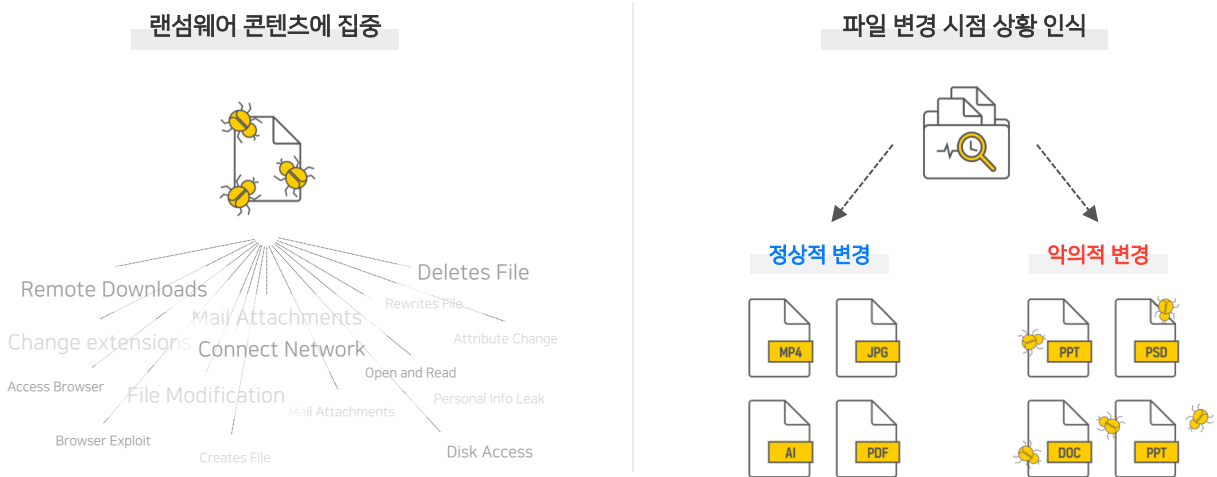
랜섬웨어 콘텐츠에 집중

Deletes File
Remote Downloads
Rewrites File
Mail Attachments
Change extensions
Attribute Change
Connect Network
Open and Read
Access Browser
File Modification
Personal Info Leak
Mail Attachments
Browser Exploit
Disk Access
Creates File

파일 변경 시점 상황 인식

정상적 변경
악의적 변경

MP4
JPG
AI
PDF
PPT
PSD
DOC
PPT